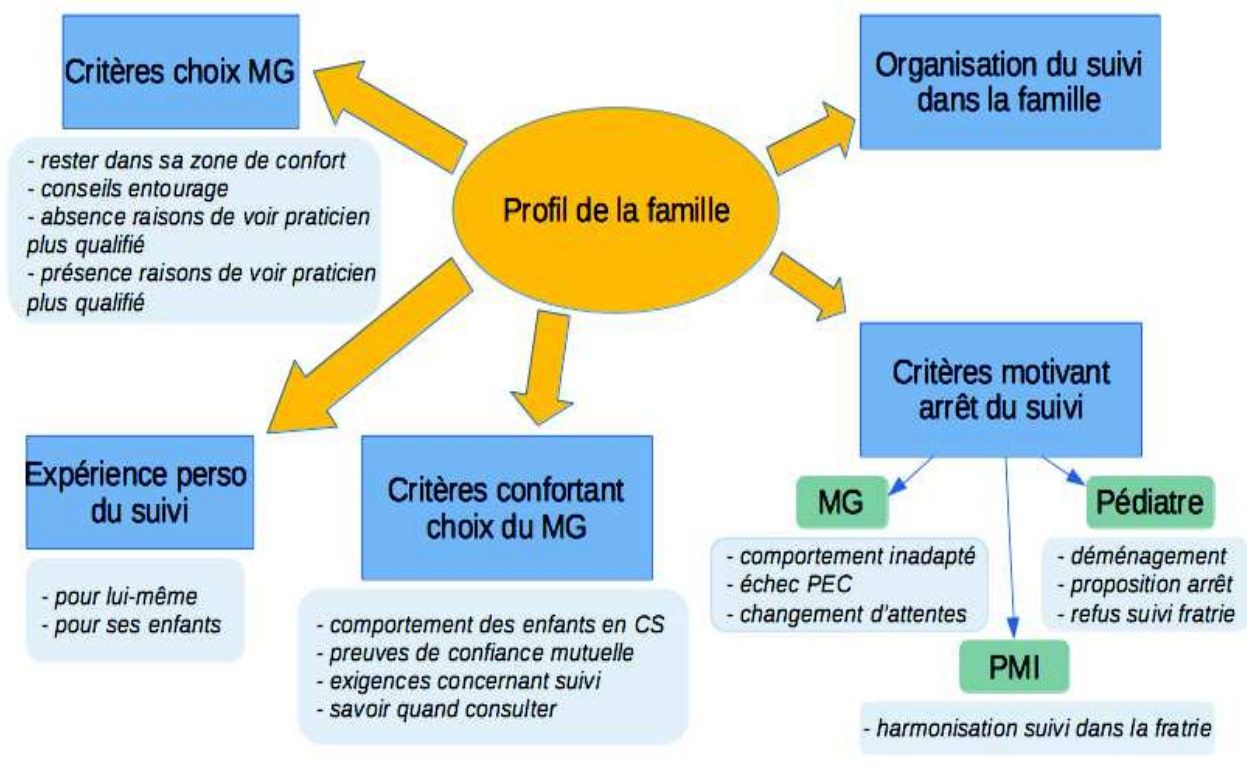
Critères choix MG

- rester dans sa zone de confort
- conseils entourage
- absence raisons de voir praticien plus qualifié
- présence raisons de voir praticien plus qualifié

Profil de la famille

Organisation du suivi dans la famille

Critères motivant arrêt du suivi

Expérience perso du suivi

- pour lui-même
- pour ses enfants

Critères confortant choix du MG

- comportement des enfants en CS
- preuves de confiance mutuelle
- exigences concernant suivi
- savoir quand consulter

MG

- comportement inadapté
- échec PEC
- changement d'attentes

Pédiatre

- déménagement
- proposition arrêt
- refus suivi fratrie

PMI

- harmonisation suivi dans la fratrie